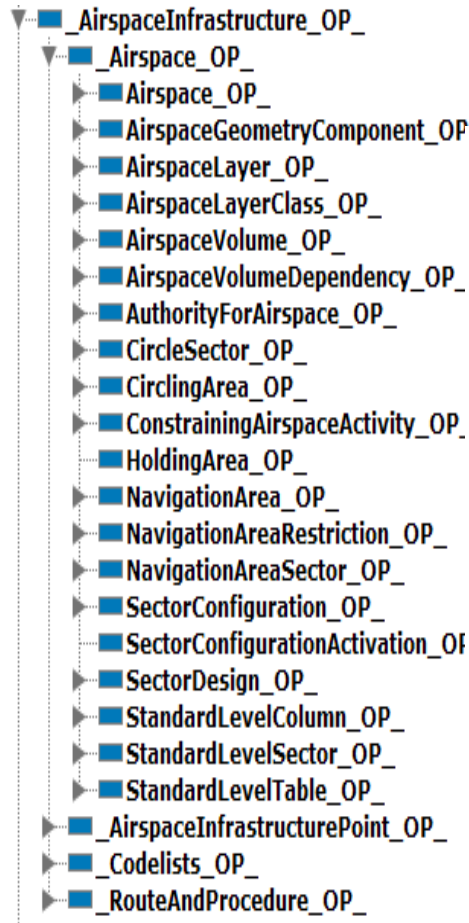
_AirspaceInfrastructure_OP_
_Airspace_OP_
Airspace_OP_
AirspaceGeometryComponent_OP
AirspaceLayer_OP_
AirspaceLayerClass_OP_
AirspaceVolume_OP_
AirspaceVolumeDependency_OP_
AuthorityForAirspace_OP_
CircleSector_OP_
CirclingArea_OP_
ConstrainingAirspaceActivity_OP_
HoldingArea_OP_
NavigationArea_OP_
NavigationAreaRestriction_OP_
NavigationAreaSector_OP_
SectorConfiguration_OP_
SectorConfigurationActivation_OP
SectorDesign_OP_
StandardLevelColumn_OP_
StandardLevelSector_OP_
StandardLevelTable_OP_
_AirspaceInfrastructurePoint_OP_
_Codelists_OP_
_RouteAndProcedure_OP_